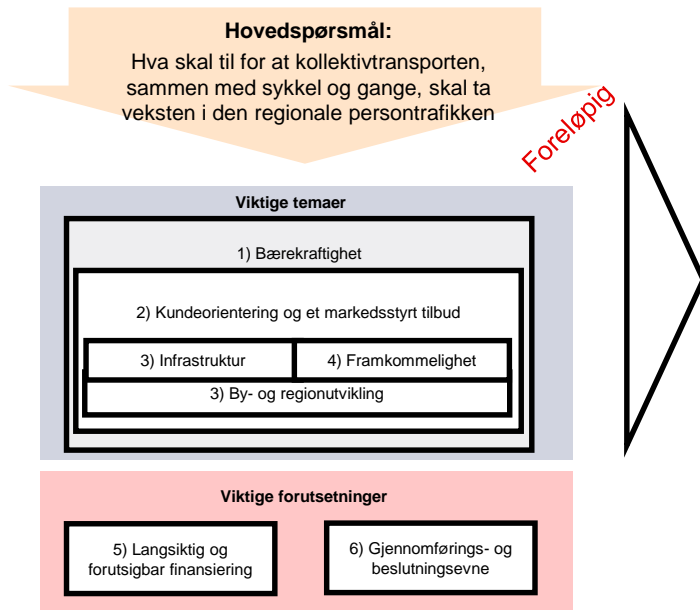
Hovedspørsmål:
Hva skal til for at kollektivtransporten, sammen med sykkel og gange, skal ta veksten i den regionale persontrafikken

Foreløpig

Viktige temaer

1) Bærekraftighet

2) Kundeorientering og et markedsstyrt tilbud

3) Infrastruktur

4) Framkommelighet

3) By- og regionutvikling

Viktige forutsetninger

5) Langsiktig og forutsigbar finansiering

6) Gjennomførings- og beslutningsevne